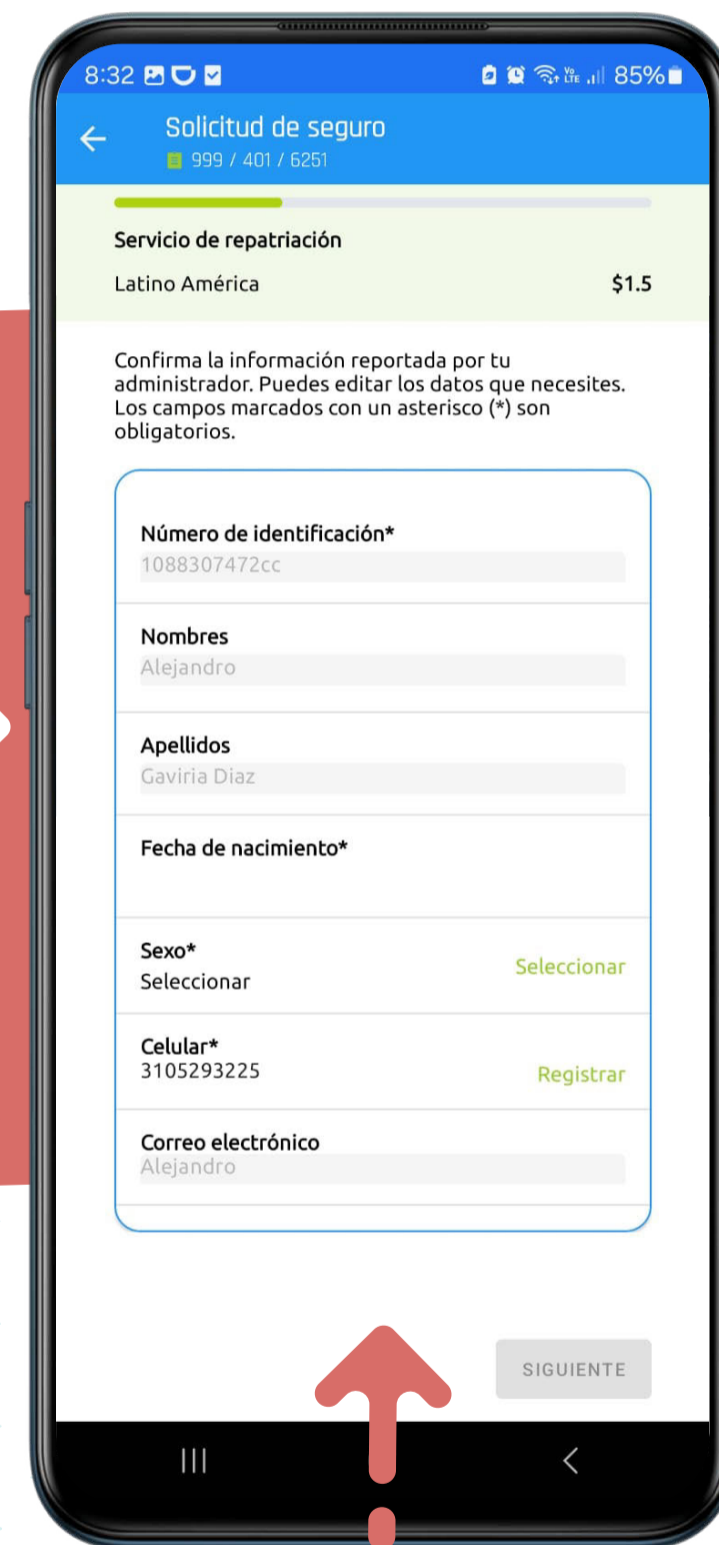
8:32 85%

Solicitud de seguro
999 / 401 / 6251

Servicio de repatriación

Latino América $1.5

Confirma la información reportada por tu administrador. Puedes editar los datos que necesites. Los campos marcados con un asterisco (*) son obligatorios.

Número de identificación*
1088307472cc

Nombres
Alejandro

Apellidos
Gaviria Diaz

Fecha de nacimiento*

Sexo*
Seleccionar
Seleccionar

Celular*
3105293225
Registrar

Correo electrónico
Alejandro

SIGUIENTE